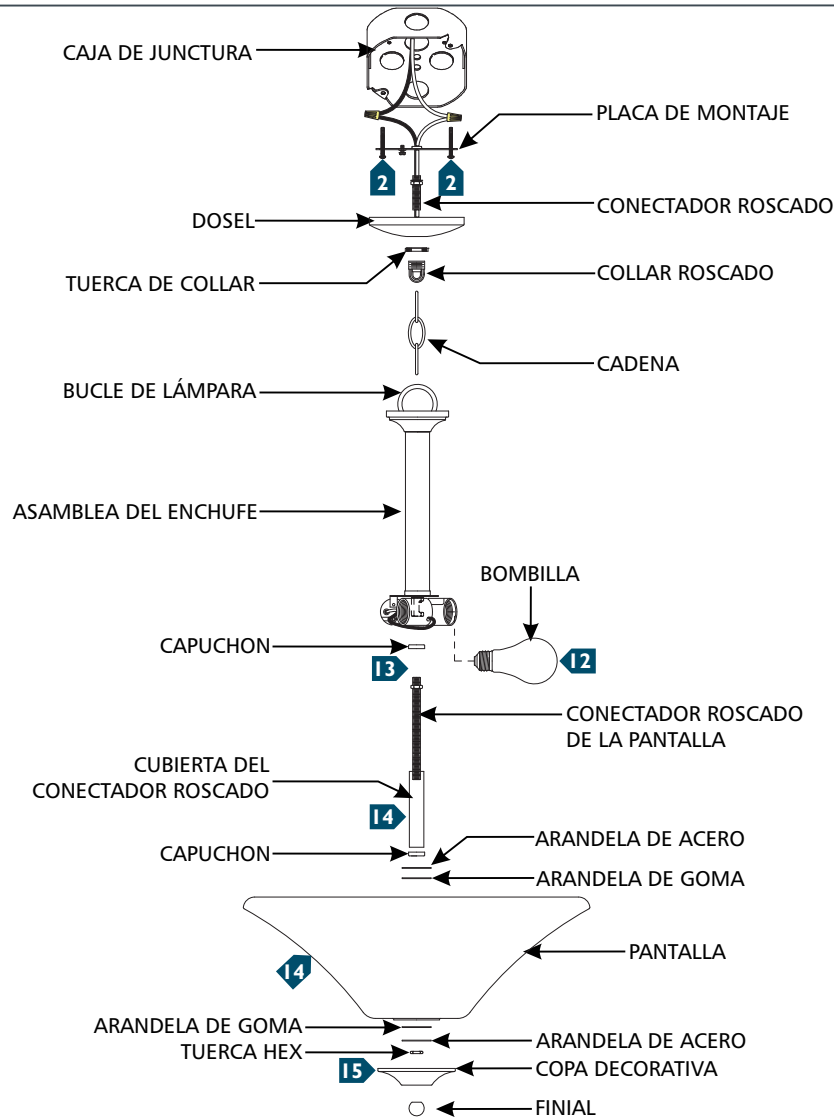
CAJA DE JUNCTURA

PLACA DE MONTAJE

2

2

CONECTADOR ROSCADO

DOSEL

TUERCA DE COLLAR

COLLAR ROSCADO

CADENA

BUCLE DE LÁMPARA

ASAMBLEA DEL ENCHUFE

BOMBILLA

CAPUCHON

12

13

CONECTADOR ROSCADO DE LA PANTALLA

CUBIERTA DEL CONECTADOR ROSCADO

14

CAPUCHON

ARANDELA DE ACERO

ARANDELA DE GOMA

PANTALLA

14

ARANDELA DE GOMA

ARANDELA DE ACERO

TUERCA HEX

15

COPA DECORATIVA

FINIAL